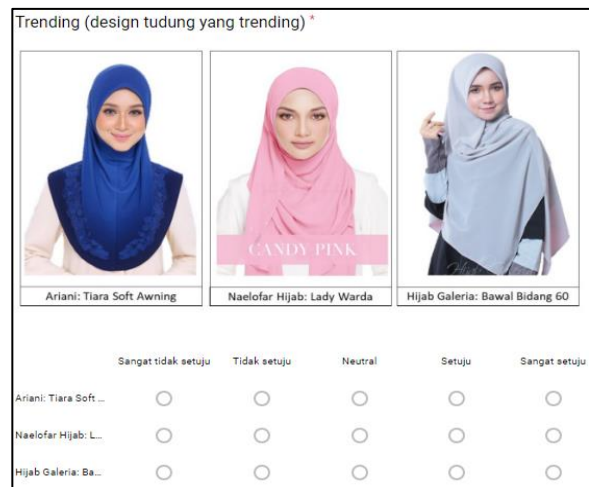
Trending (design tudung yang trending) *

CANDY PINK

Ariani: Tiara Soft Awning

Naelofar Hijab: Lady Warda

Hijab Galeria: Bawal Bidang 60

| | Sangat tidak setuju | Tidak setuju | Neutral | Setuju | Sangat setuju |
|---|---|---|---|---|---|
| Ariani: Tiara Soft ... | ○ | ○ | ○ | ○ | ○ |
| Naelofar Hijab: L... | ○ | ○ | ○ | ○ | ○ |
| Hijab Galeria: Ba... | ○ | ○ | ○ | ○ | ○ |